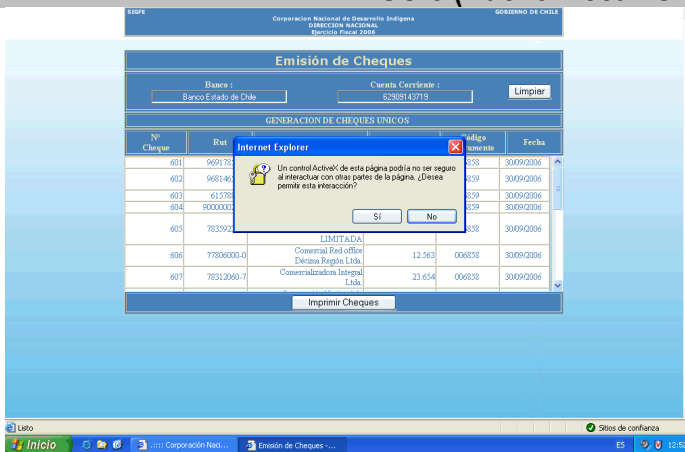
SIGFE

Corporacion Nacional de Desarrollo Indigena
DIRECCION NACIONAL
Ejercicio Fiscal 2006

GOBIERNO DE CHILE

Emisión de Cheques

Banco :
Banco Estado de Chile

Cuenta Corriente :
62909143719

Limpiar

GENERACION DE CHEQUES UNICOS

| Nº Cheque | Rut | | | Código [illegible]umento | Fecha |
|---|---|---|---|---|---|
| 601 | 9691781 | | | 858 | 30/09/2006 |
| 602 | 9681461 | | | 859 | 30/09/2006 |
| 603 | 615781 | | | 859 | 30/09/2006 |
| 604 | 90000001 | | | 859 | 30/09/2006 |
| 605 | 7835921 | LIMITADA | | 858 | 30/09/2006 |
| 606 | 77806000-0 | Comercial Red office Décima Región Ltda. | 12.563 | 006858 | 30/09/2006 |
| 607 | 78312060-7 | Comercializadora Integral Ltda. | 23.654 | 006858 | 30/09/2006 |

Imprimir Cheques

Internet Explorer

Un control ActiveX de esta página podría no ser seguro al interactuar con otras partes de la página. ¿Desea permitir esta interacción?

Sí No

Listo

Sitios de confianza

Inicio

:::: Corporación Naci...

Emisión de Cheques -...

ES 12:53